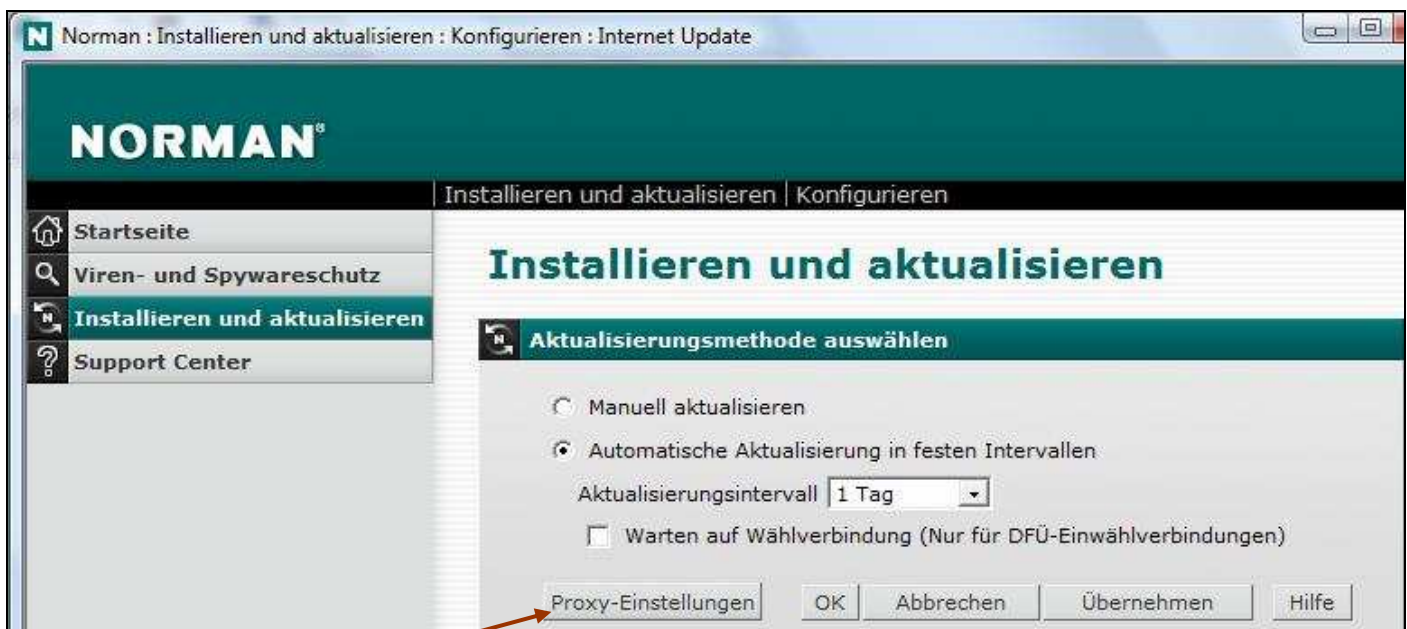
Norman : Installieren und aktualisieren : Konfigurieren : Internet Update

NORMAN

Installieren und aktualisieren | Konfigurieren

Startseite
Viren- und Spywareschutz
Installieren und aktualisieren
Support Center

Installieren und aktualisieren

Aktualisierungsmethode auswählen

Manuell aktualisieren
Automatische Aktualisierung in festen Intervallen
Aktualisierungsintervall 1 Tag
Warten auf Wählverbindung (Nur für DFÜ-Einwählverbindungen)

Proxy-Einstellungen OK Abbrechen Übernehmen Hilfe